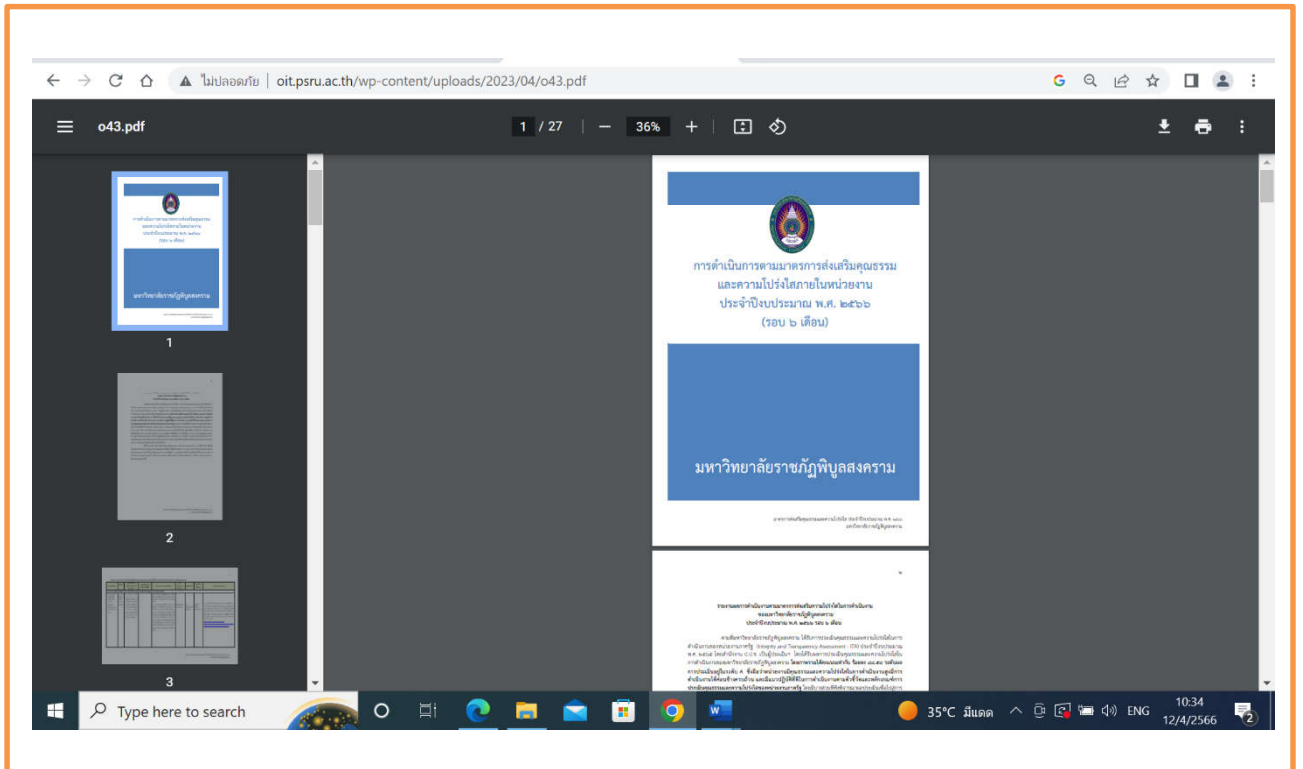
ไม่ปลอดภัย | oit.psru.ac.th/wp-content/uploads/2023/04/o43.pdf

o43.pdf

1 / 27 — 36% +

1

2

3

การดำเนินการตามมาตรการส่งเสริมคุณธรรม และความโปร่งใสภายในหน่วยงาน ประจำปีงบประมาณ พ.ศ. ๒๕๖๖ (รอบ ๖ เดือน)

มหาวิทยาลัยราชภัฏพิบูลสงคราม

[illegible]

Type here to search

35°C มีแดด ENG 10:34 12/4/2566